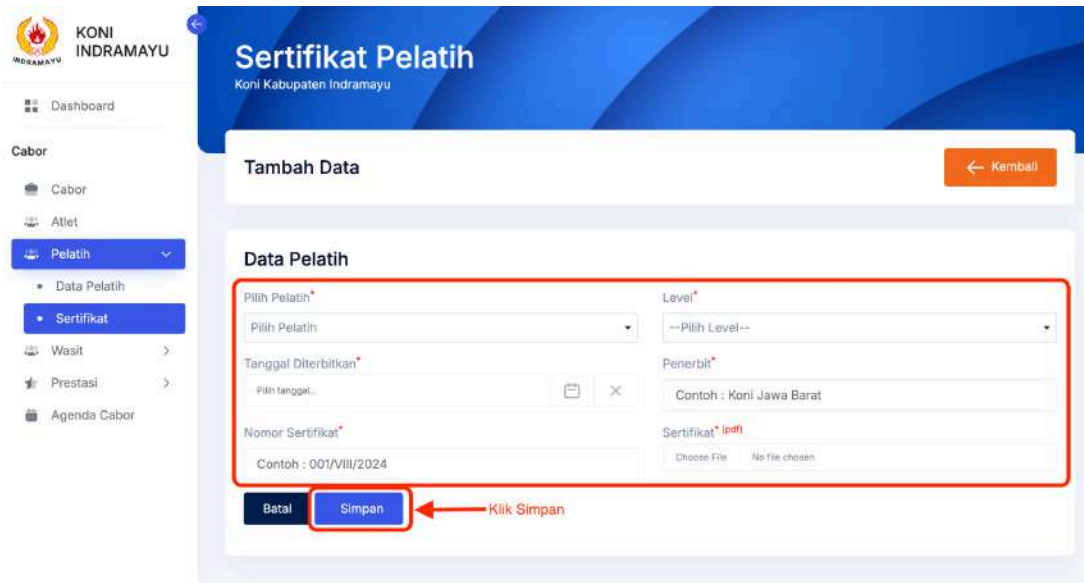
INDRAMAYU
KONI INDRAMAYU

Dashboard

Cabor

Cabor
Atlet
Pelatih
Data Pelatih
Sertifikat
Wasit
Prestasi
Agenda Cabor

Sertifikat Pelatih
Koni Kabupaten Indramayu

Tambah Data

← Kembali

Data Pelatih

Pilih Pelatih*
Pilih Pelatih

Level*
--Pilih Level--

Tanggal Diterbitkan*
Pilih tanggal...

Penerbit*
Contoh : Koni Jawa Barat

Nomor Sertifikat*
Contoh : 001/VIII/2024

Sertifikat* (pdf)
Choose File No file chosen

Batal
Simpan
Klik Simpan